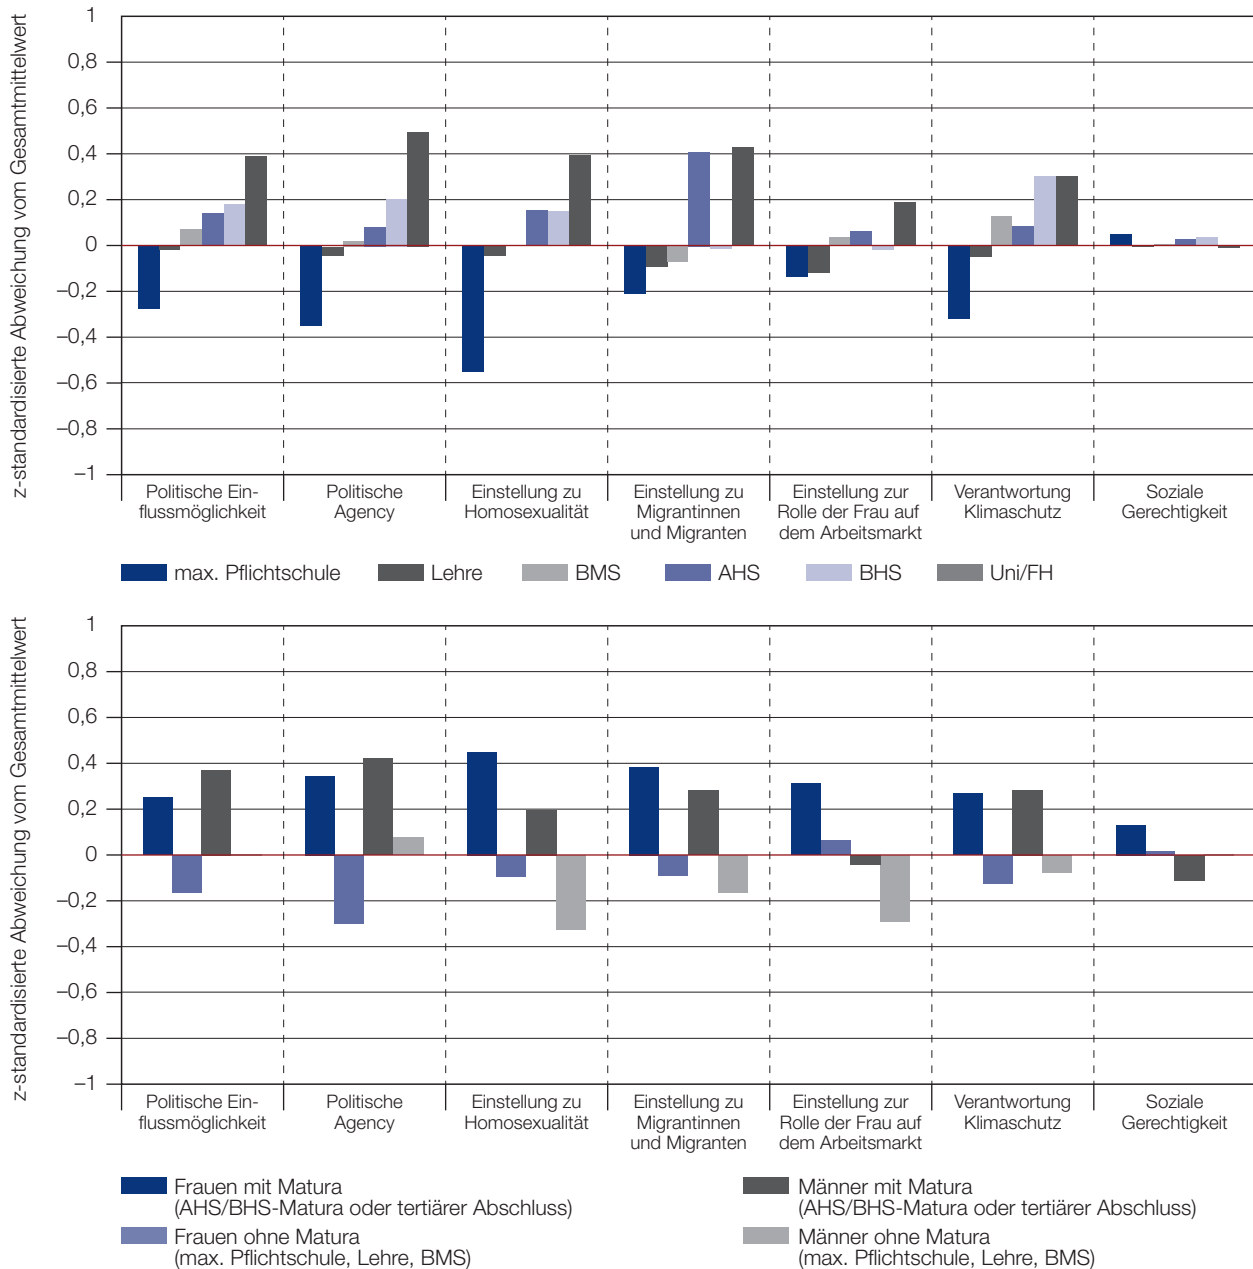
z-standardisierte Abweichung vom Gesamtmittelwert

1
0,8
0,6
0,4
0,2
0
–0,2
–0,4
–0,6
–0,8
–1

Politische Einflussmöglichkeit
Politische Agency
Einstellung zu Homosexualität
Einstellung zu Migrantinnen und Migranten
Einstellung zur Rolle der Frau auf dem Arbeitsmarkt
Verantwortung Klimaschutz
Soziale Gerechtigkeit

max. Pflichtschule
Lehre
BMS
AHS
BHS
Uni/FH

z-standardisierte Abweichung vom Gesamtmittelwert

1
0,8
0,6
0,4
0,2
0
–0,2
–0,4
–0,6
–0,8
–1

Politische Einflussmöglichkeit
Politische Agency
Einstellung zu Homosexualität
Einstellung zu Migrantinnen und Migranten
Einstellung zur Rolle der Frau auf dem Arbeitsmarkt
Verantwortung Klimaschutz
Soziale Gerechtigkeit

Frauen mit Matura (AHS/BHS-Matura oder tertiärer Abschluss)
Männer mit Matura (AHS/BHS-Matura oder tertiärer Abschluss)
Frauen ohne Matura (max. Pflichtschule, Lehre, BMS)
Männer ohne Matura (max. Pflichtschule, Lehre, BMS)